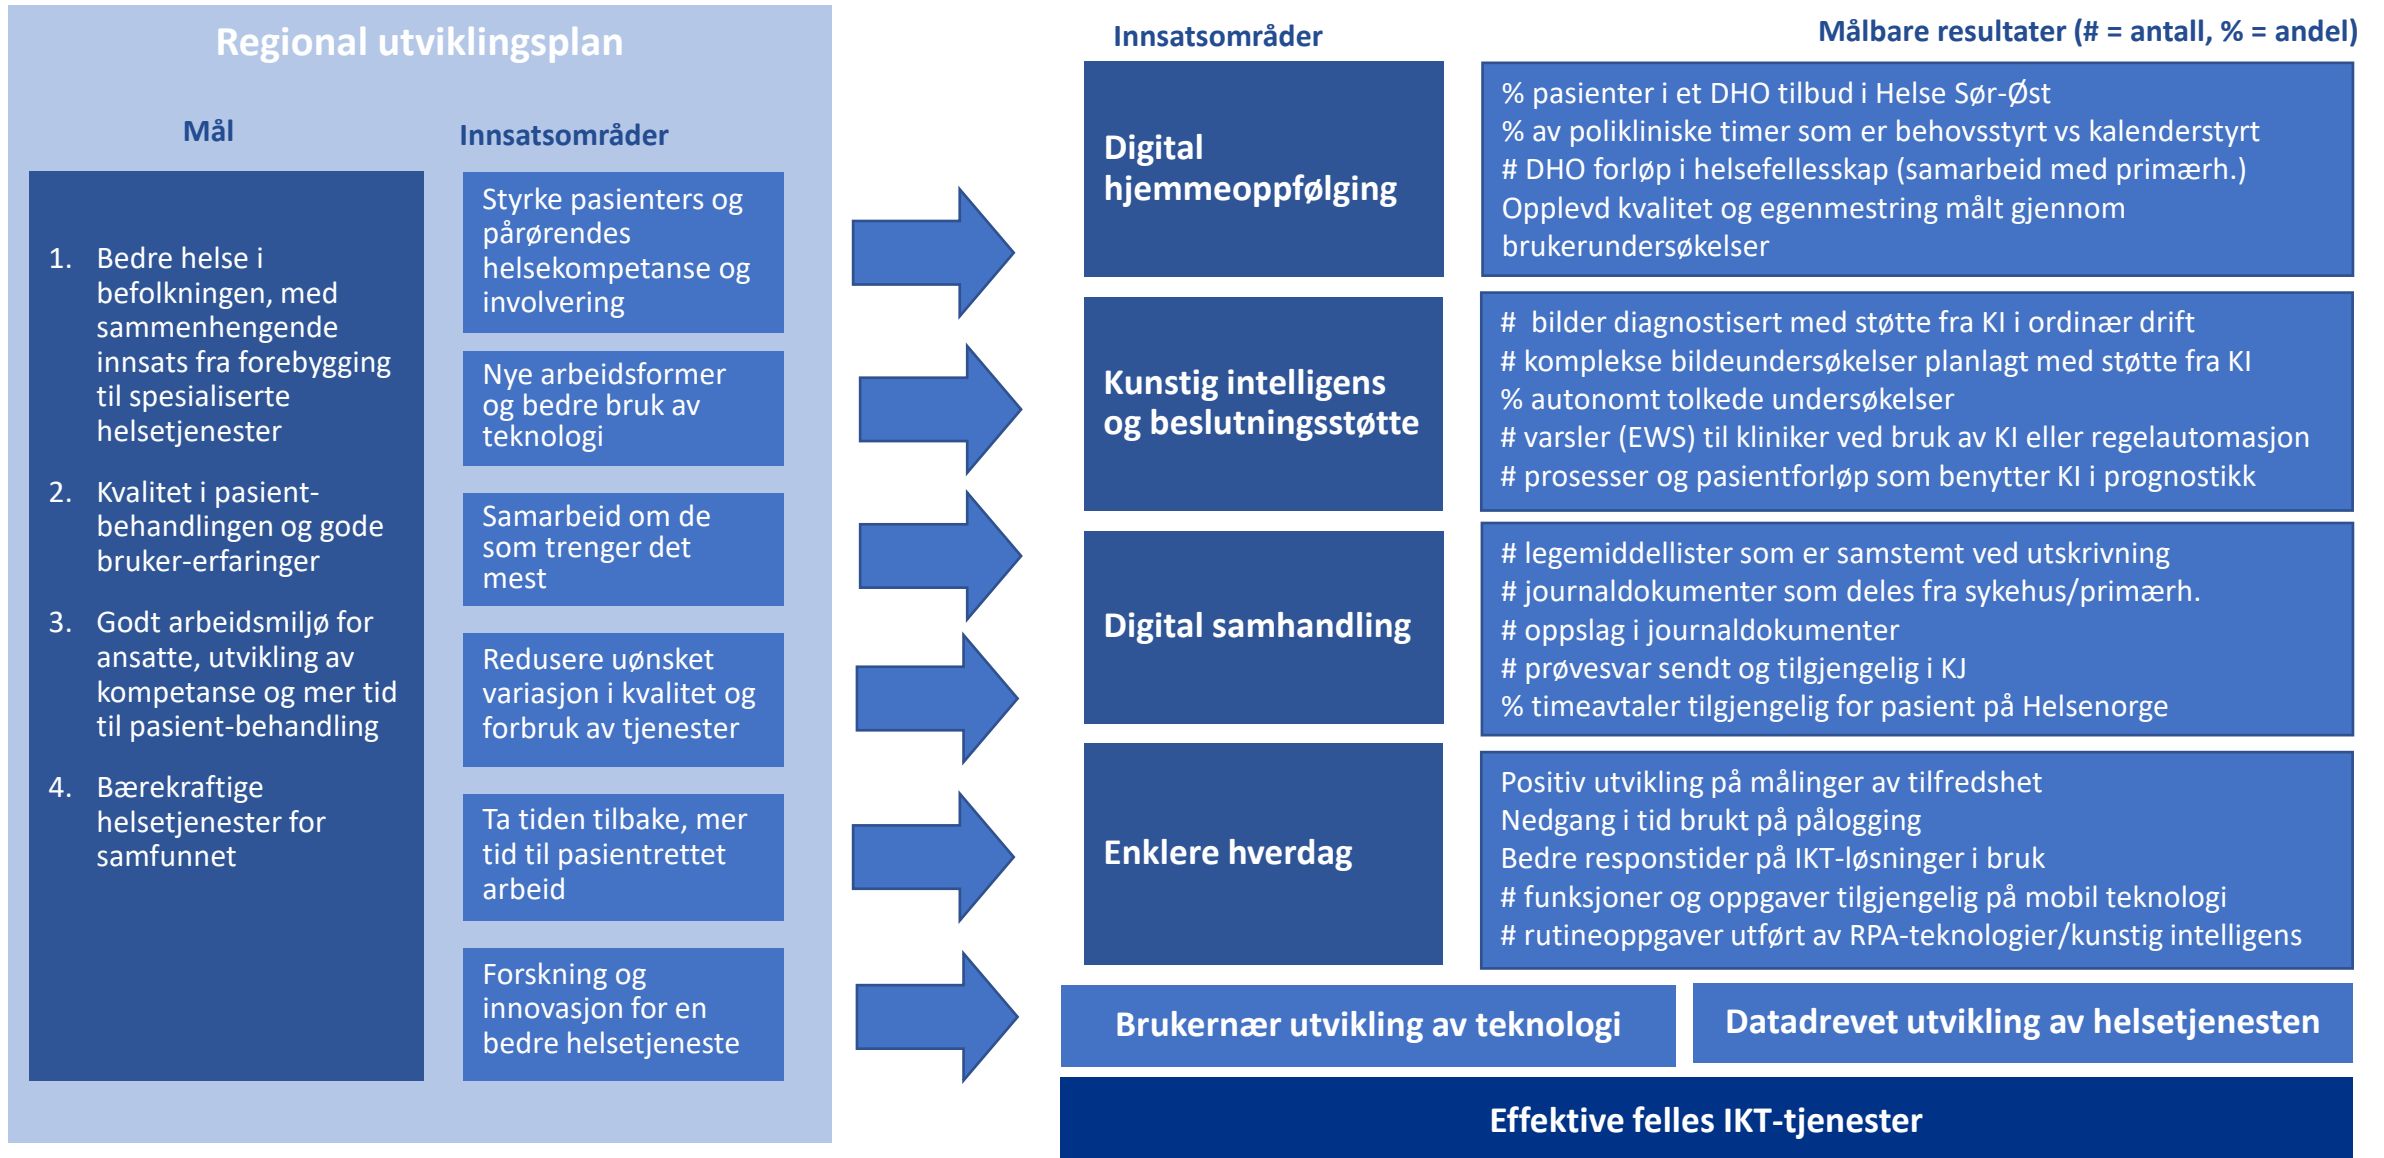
Regional utviklingsplan

Mål

Innsatsområder

1. Bedre helse i befolkningen, med sammenhengende innsats fra forebygging til spesialiserte helsetjenester

2. Kvalitet i pasient-behandlingen og gode bruker-erfaringer

3. Godt arbeidsmiljø for ansatte, utvikling av kompetanse og mer tid til pasient-behandling

4. Bærekraftige helsetjenester for samfunnet

Styrke pasienters og pårørendes helsekompetanse og involvering

Nye arbeidsformer og bedre bruk av teknologi

Samarbeid om de som trenger det mest

Redusere uønsket variasjon i kvalitet og forbruk av tjenester

Ta tiden tilbake, mer tid til pasientrettet arbeid

Forskning og innovasjon for en bedre helsetjeneste

Innsatsområder

Målbare resultater (# = antall, % = andel)

Digital hjemmeoppfølging

% pasienter i et DHO tilbud i Helse Sør-Øst
% av polikliniske timer som er behovsstyrt vs kalenderstyrt
# DHO forløp i helsefellesskap (samarbeid med primærh.)
Opplevd kvalitet og egenmestring målt gjennom brukerundersøkelser

Kunstig intelligens og beslutningsstøtte

# bilder diagnostisert med støtte fra KI i ordinær drift
# komplekse bildeundersøkelser planlagt med støtte fra KI
% autonomt tolkede undersøkelser
# varsler (EWS) til kliniker ved bruk av KI eller regelautomasjon
# prosesser og pasientforløp som benytter KI i prognostikk

Digital samhandling

# legemiddellister som er samstemt ved utskrivning
# journaldokumenter som deles fra sykehus/primærh.
# oppslag i journaldokumenter
# prøvesvar sendt og tilgjengelig i KJ
% timeavtaler tilgjengelig for pasient på Helsenorge

Enklere hverdag

Positiv utvikling på målinger av tilfredshet
Nedgang i tid brukt på pålogging
Bedre responstider på IKT-løsninger i bruk
# funksjoner og oppgaver tilgjengelig på mobil teknologi
# rutineoppgaver utført av RPA-teknologier/kunstig intelligens

Brukernær utvikling av teknologi

Datadrevet utvikling av helsetjenesten

Effektive felles IKT-tjenester